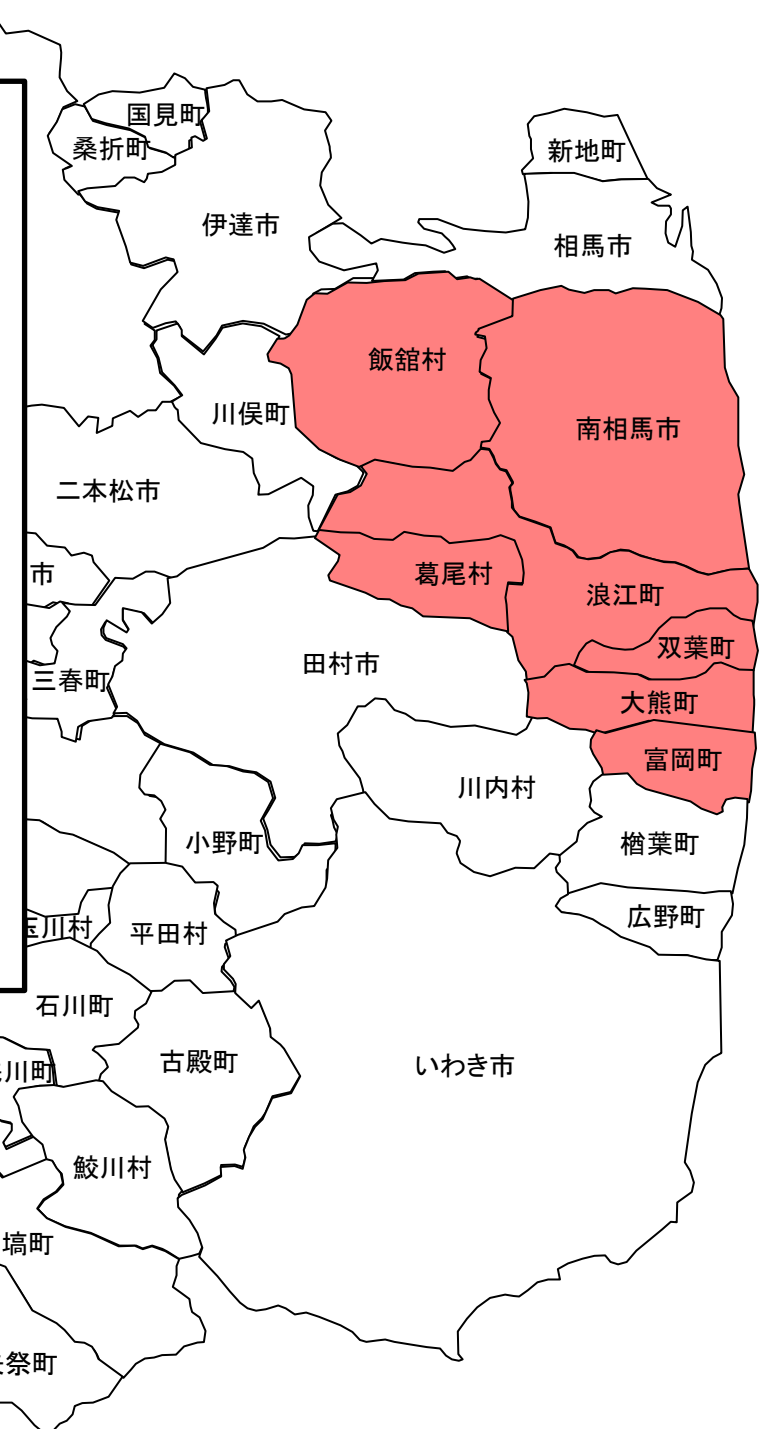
国見町
桑折町
新地町
伊達市
相馬市
飯舘村
川俣町
南相馬市
二本松市
市
葛尾村
浪江町
田村市
双葉町
三春町
大熊町
富岡町
川内村
小野町
楢葉町
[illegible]川村
平田村
広野町
石川町
古殿町
いわき市
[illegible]川町
鮫川村
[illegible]塙町
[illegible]祭町